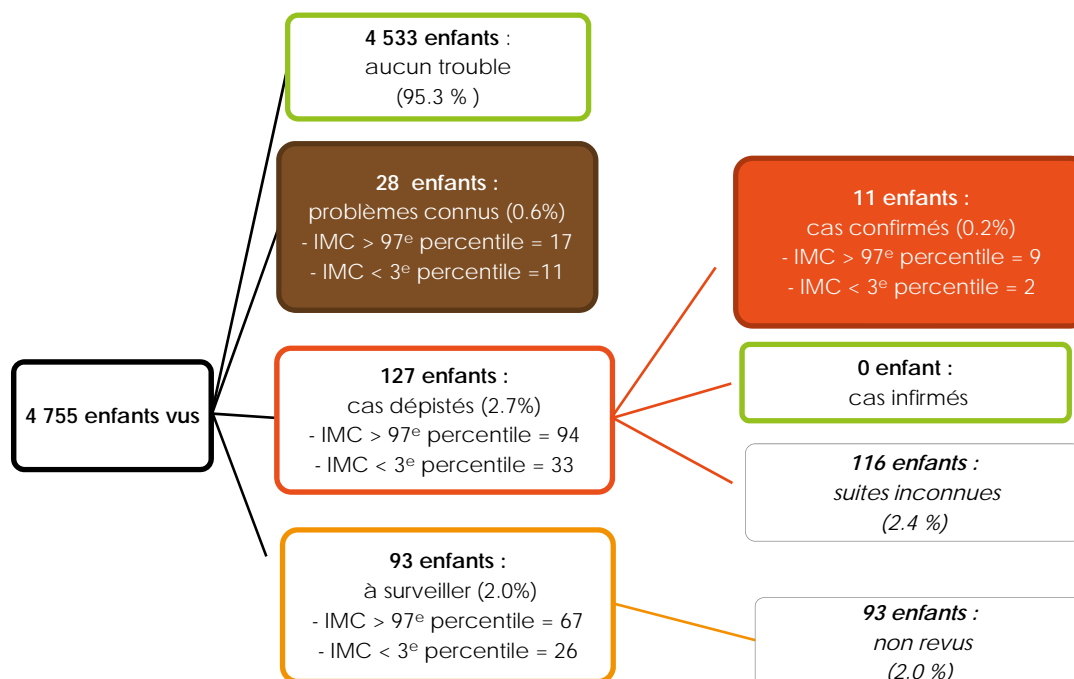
4 755 enfants vus

**4 533 enfants** :
aucun trouble
(95.3 % )

**28 enfants :**
problèmes connus (0.6%)
- IMC > 97$^{e}$ percentile = 17
- IMC < 3$^{e}$ percentile =11

**127 enfants :**
cas dépistés (2.7%)
- IMC > 97$^{e}$ percentile = 94
- IMC < 3$^{e}$ percentile = 33

**93 enfants :**
à surveiller (2.0%)
- IMC > 97$^{e}$ percentile = 67
- IMC < 3$^{e}$ percentile = 26

**11 enfants :**
cas confirmés (0.2%)
- IMC > 97$^{e}$ percentile = 9
- IMC < 3$^{e}$ percentile = 2

**0 enfant :**
cas infirmés

*116 enfants :*
*suites inconnues*
*(2.4 %)*

*93 enfants :*
*non revus*
*(2.0 %)*